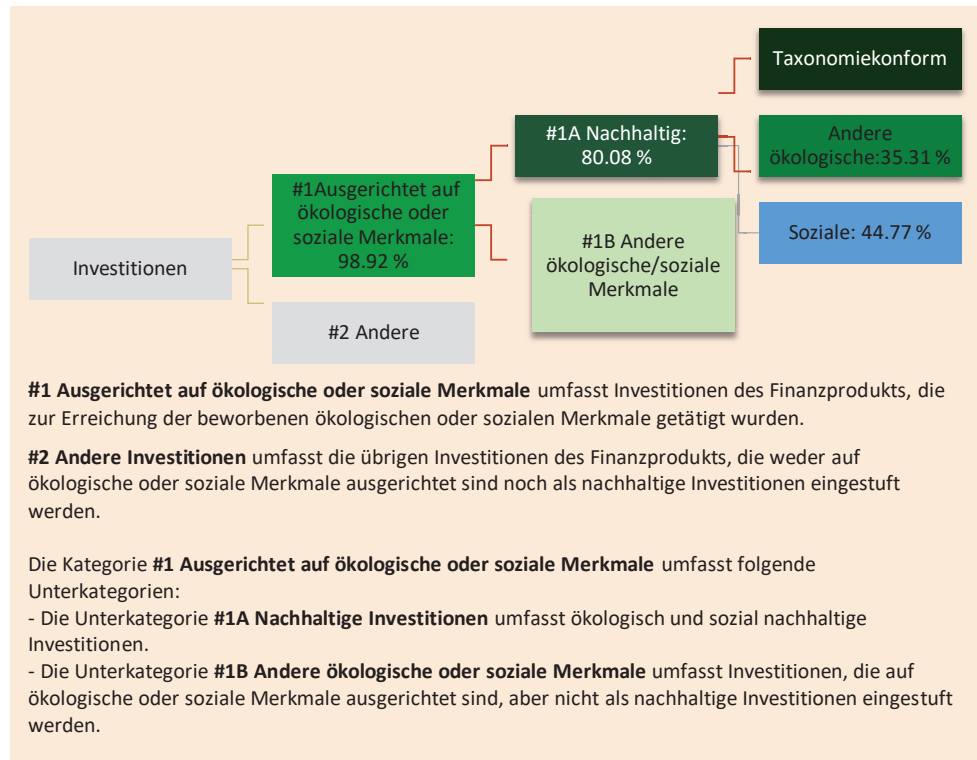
Taxonomiekonform

#1A Nachhaltig: 80.08 %

Andere ökologische:35.31 %

#1Ausgerichtet auf ökologische oder soziale Merkmale: 98.92 %

#1B Andere ökologische/soziale Merkmale

Soziale: 44.77 %

Investitionen

#2 Andere

**#1 Ausgerichtet auf ökologische oder soziale Merkmale** umfasst Investitionen des Finanzprodukts, die zur Erreichung der beworbenen ökologischen oder sozialen Merkmale getätigt wurden.

**#2 Andere Investitionen** umfasst die übrigen Investitionen des Finanzprodukts, die weder auf ökologische oder soziale Merkmale ausgerichtet sind noch als nachhaltige Investitionen eingestuft werden.

Die Kategorie **#1 Ausgerichtet auf ökologische oder soziale Merkmale** umfasst folgende Unterkategorien:
- Die Unterkategorie **#1A Nachhaltige Investitionen** umfasst ökologisch und sozial nachhaltige Investitionen.
- Die Unterkategorie **#1B Andere ökologische oder soziale Merkmale** umfasst Investitionen, die auf ökologische oder soziale Merkmale ausgerichtet sind, aber nicht als nachhaltige Investitionen eingestuft werden.